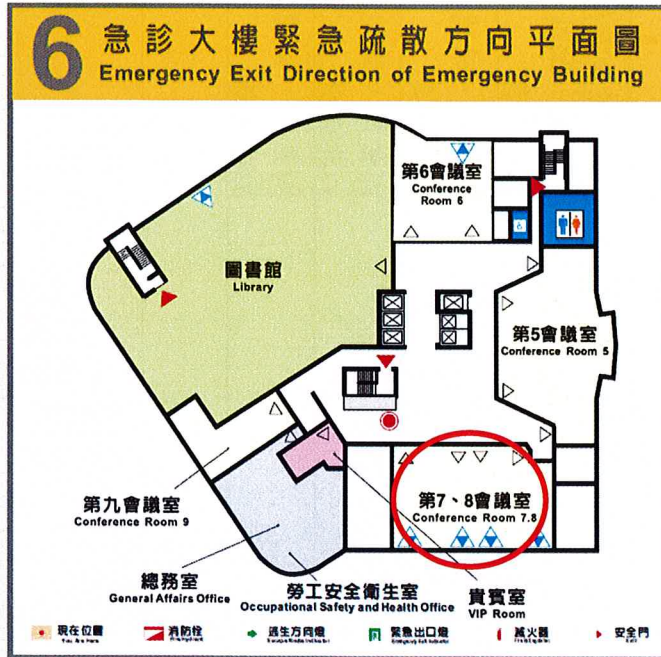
6 急診大樓緊急疏散方向平面圖
Emergency Exit Direction of Emergency Building

第6會議室
Conference Room 6

圖書館
Library

第5會議室
Conference Room 5

第7、8會議室
Conference Room 7.8

第九會議室
Conference Room 9

總務室
General Affairs Office

勞工安全衛生室
Occupational Safety and Health Office

貴賓室
VIP Room

現在位置 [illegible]
消防栓 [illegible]
逃生方向燈 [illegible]
緊急出口燈 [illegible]
滅火器 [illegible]
安全門 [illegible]